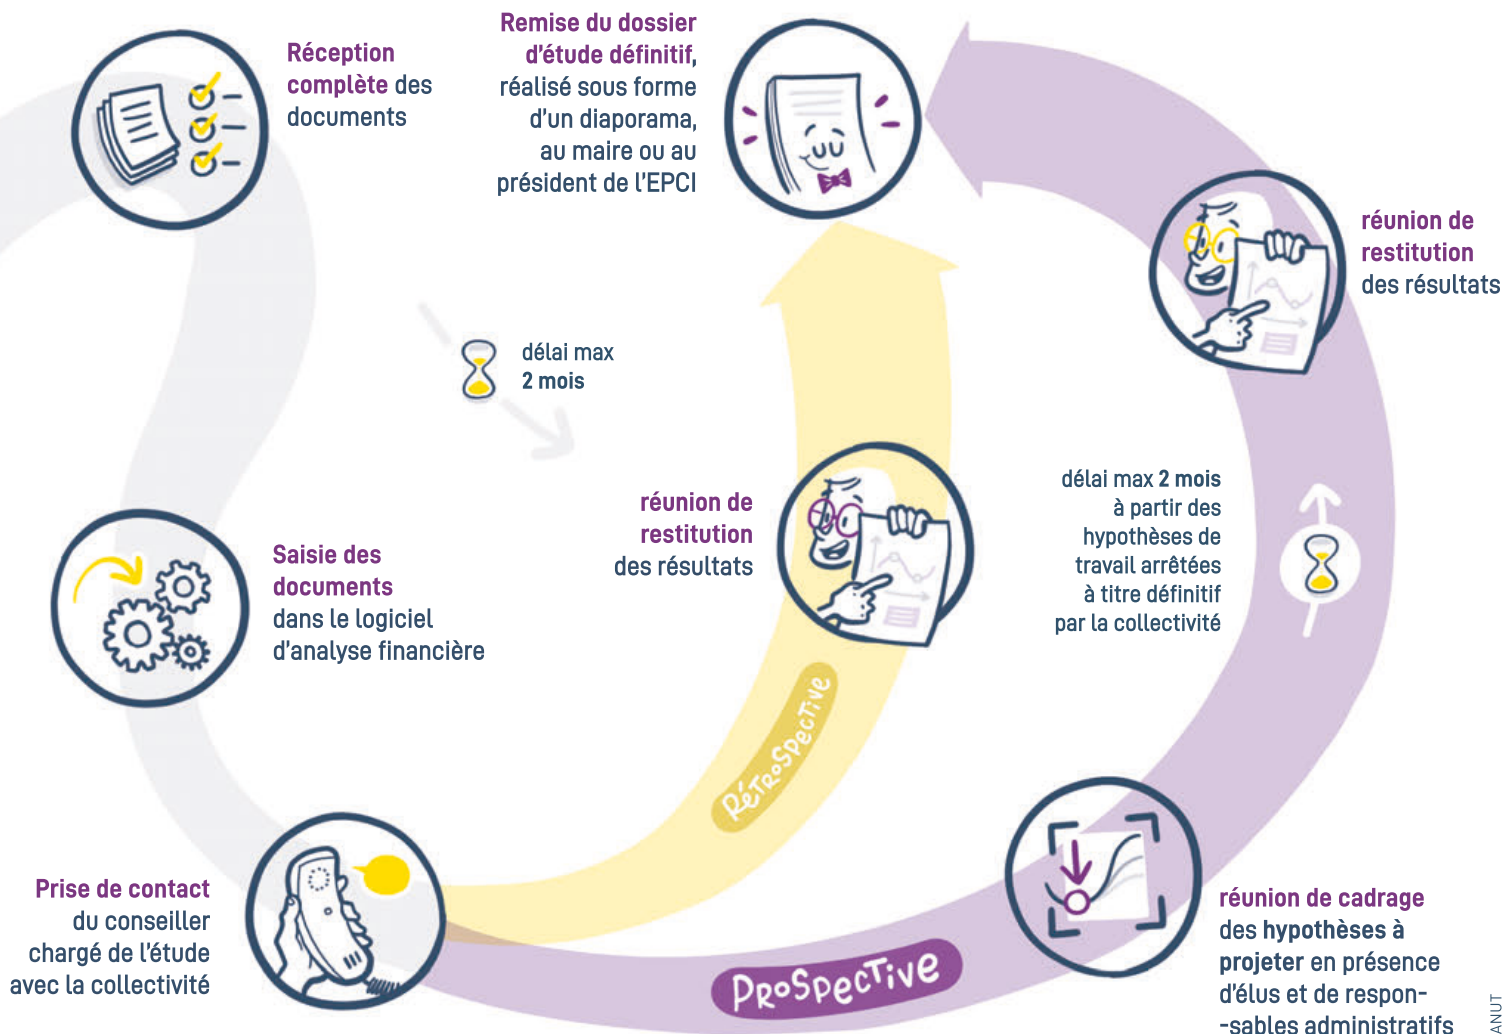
Réception complète des documents

Remise du dossier d'étude définitif, réalisé sous forme d'un diaporama, au maire ou au président de l'EPCI

réunion de restitution des résultats

délai max 2 mois

réunion de restitution des résultats

délai max 2 mois à partir des hypothèses de travail arrêtées à titre définitif par la collectivité

Saisie des documents dans le logiciel d'analyse financière

RÉTROSPECTIVE

Prise de contact du conseiller chargé de l'étude avec la collectivité

PROSPECTIVE

réunion de cadrage des hypothèses à projeter en présence d'élus et de respon--sables administratifs

ANUT